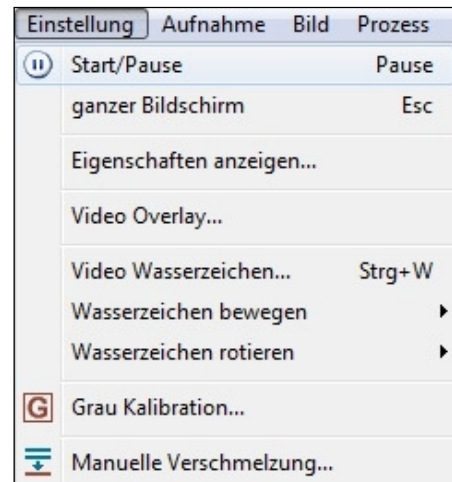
Einstellung Aufnahme Bild Prozess

Start/Pause Pause
ganzer Bildschirm Esc

Eigenschaften anzeigen...

Video Overlay...

Video Wasserzeichen... Strg+W
Wasserzeichen bewegen
Wasserzeichen rotieren

G Grau Kalibration...

Manuelle Verschmelzung...